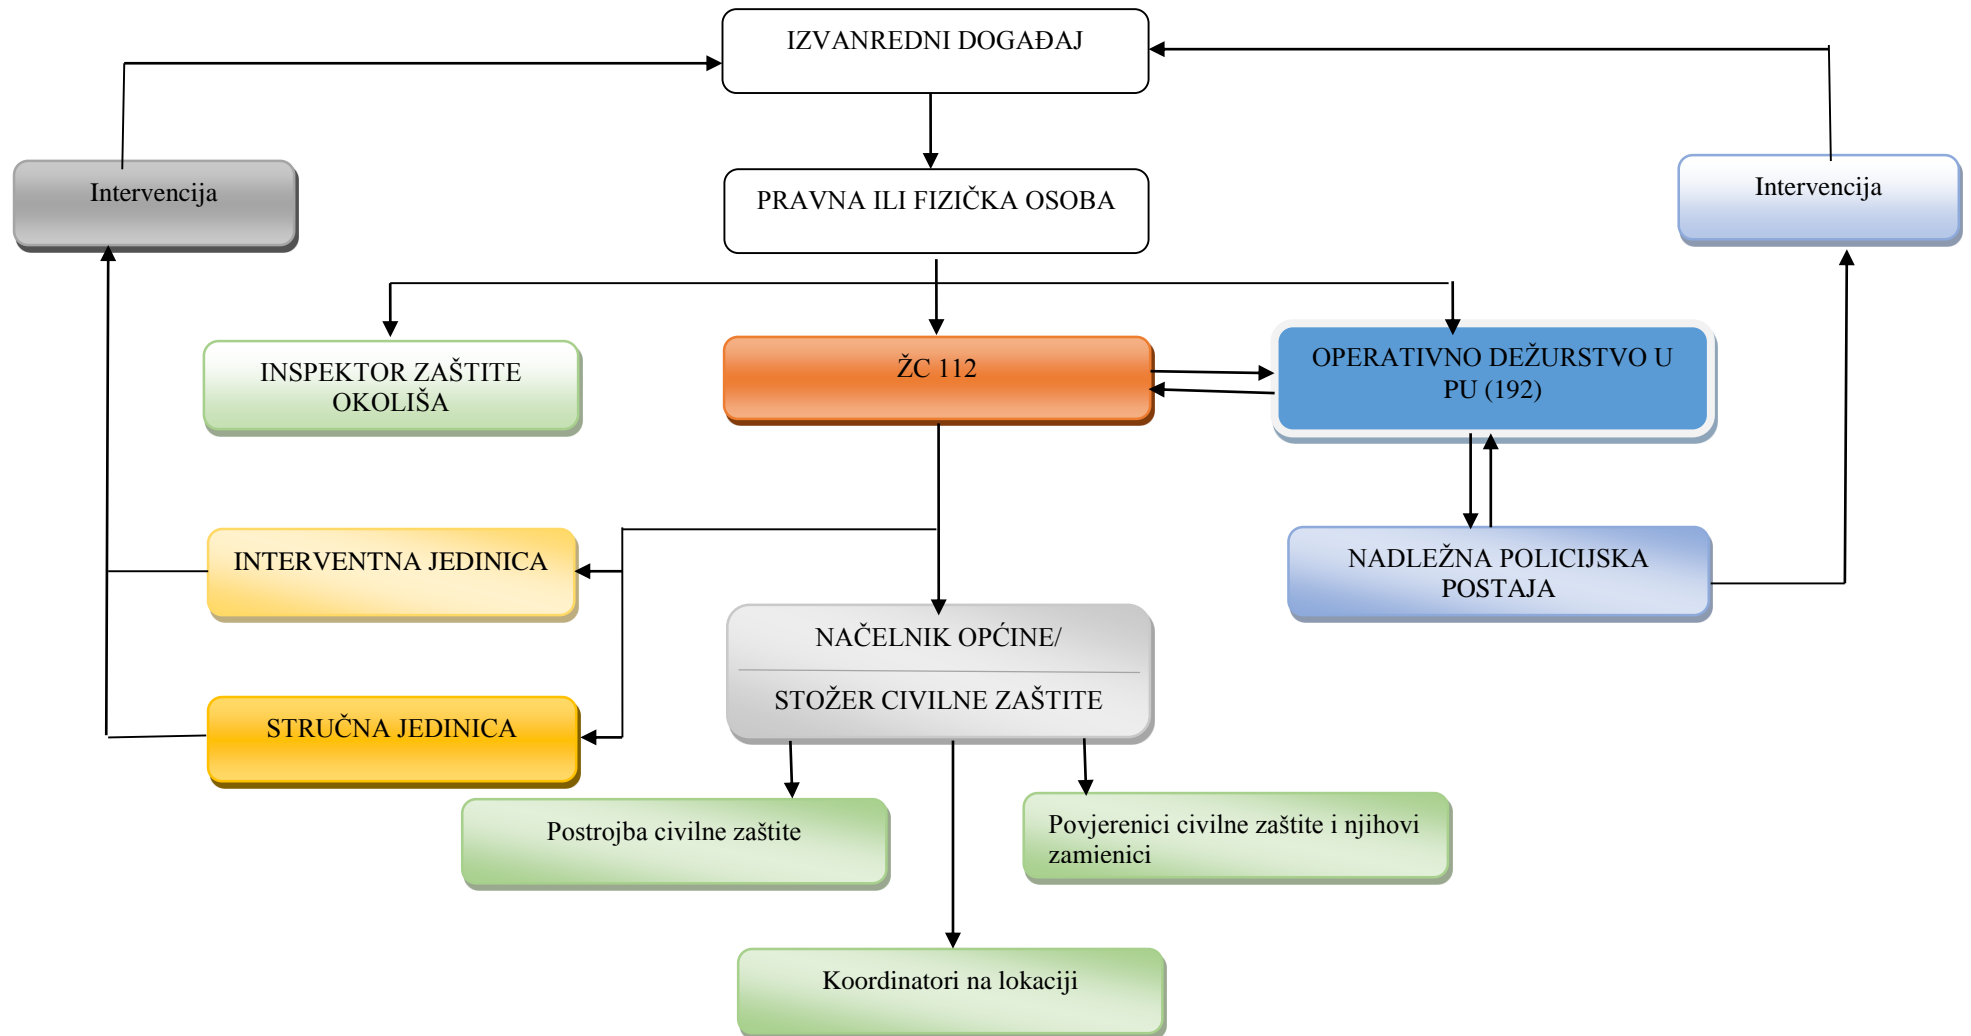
IZVANREDNI DOGAĐAJ

Intervencija

PRAVNA ILI FIZIČKA OSOBA

Intervencija

INSPEKTOR ZAŠTITE OKOLIŠA

ŽC 112

OPERATIVNO DEŽURSTVO U PU (192)

INTERVENTNA JEDINICA

NADLEŽNA POLICIJSKA POSTAJA

NAČELNIK OPĆINE/

STOŽER CIVILNE ZAŠTITE

STRUČNA JEDINICA

Postrojba civilne zaštite

Povjerenici civilne zaštite i njihovi zamienici

Koordinatori na lokaciji